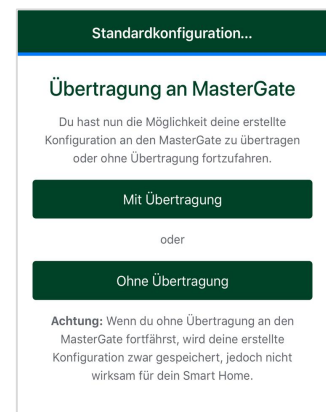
Standardkonfiguration...

Übertragung an MasterGate

Du hast nun die Möglichkeit deine erstellte Konfiguration an den MasterGate zu übertragen oder ohne Übertragung fortzufahren.

Mit Übertragung

oder

Ohne Übertragung

**Achtung:** Wenn du ohne Übertragung an den MasterGate fortfährst, wird deine erstellte Konfiguration zwar gespeichert, jedoch nicht wirksam für dein Smart Home.